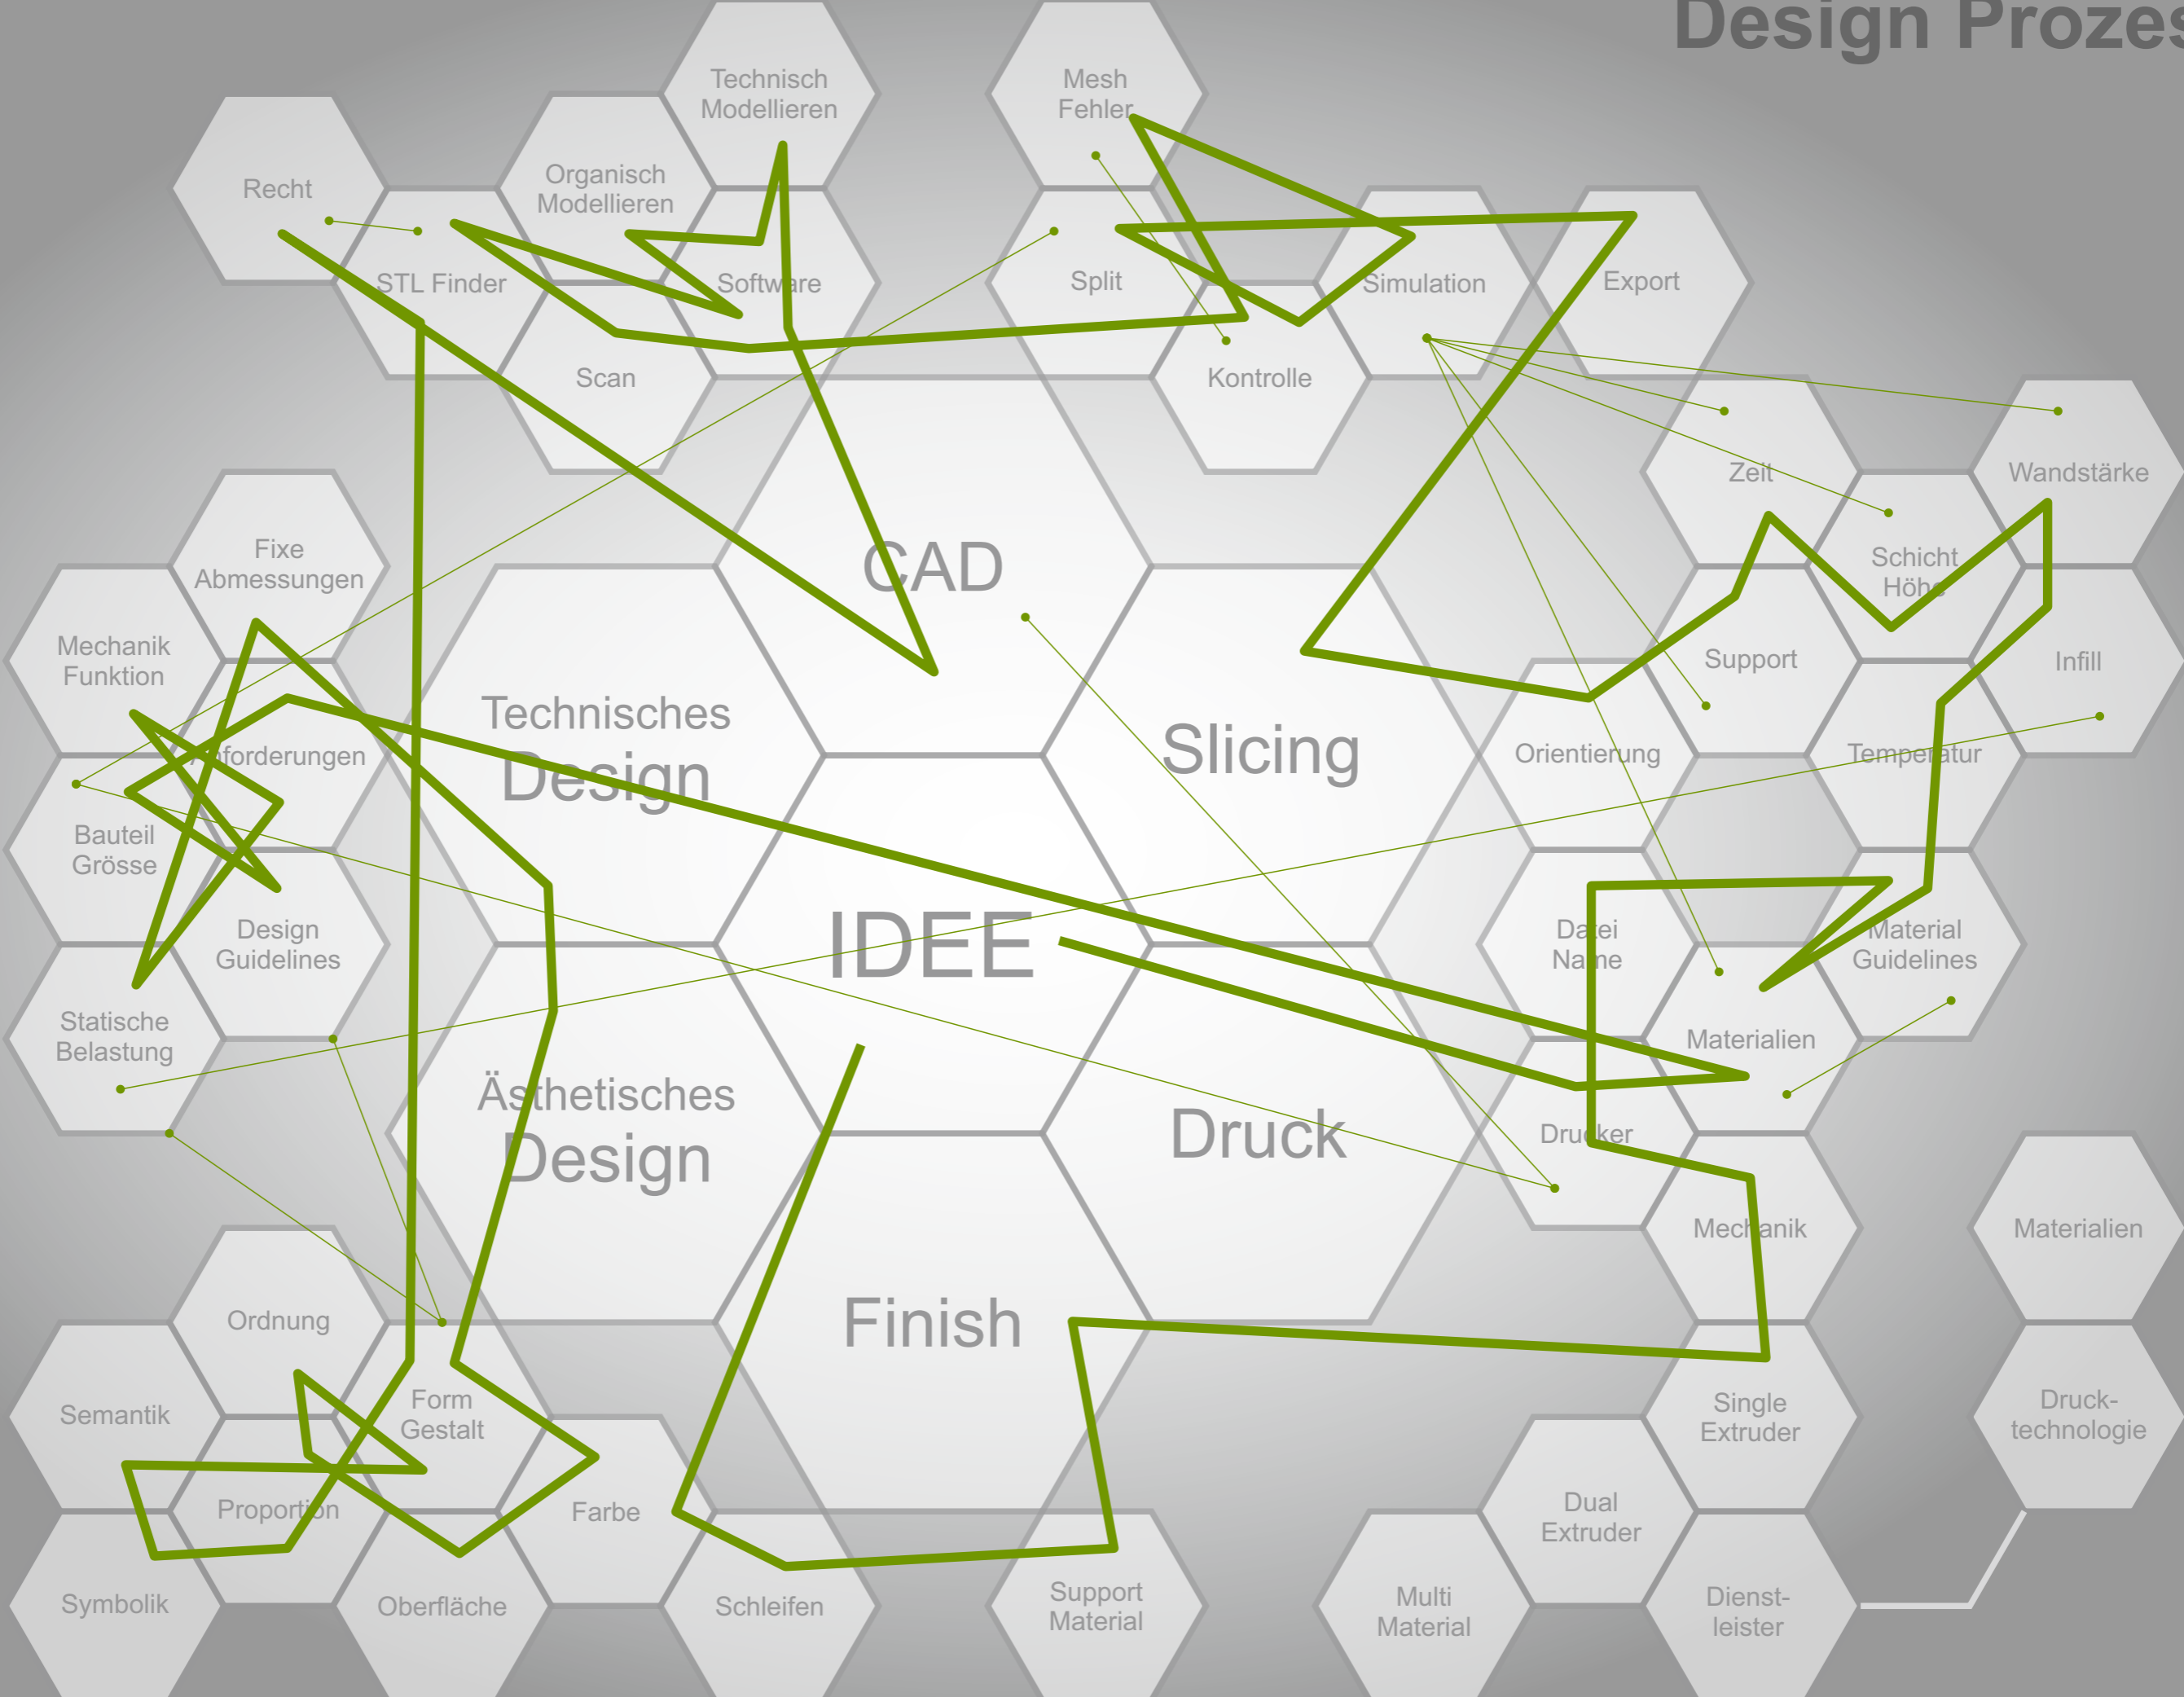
Design Prozes

Technisch Modellieren

Mesh Fehler

Recht

Organisch Modellieren

STL Finder

Software

Split

Simulation

Export

Scan

Kontrolle

Zeit

Wandstärke

Fixe Abmessungen

CAD

Schicht Höhe

Mechanik Funktion

Technisches Design

Slicing

Support

Infill

Anforderungen

Orientierung

Temperatur

Bauteil Grösse

Design Guidelines

IDEE

Datei Name

Material Guidelines

Statische Belastung

Materialien

Ästhetisches Design

Druck

Drucker

Mechanik

Materialien

Ordnung

Finish

Semantik

Form Gestalt

Single Extruder

Druck-technologie

Proportion

Farbe

Dual Extruder

Symbolik

Oberfläche

Schleifen

Support Material

Multi Material

Dienst-leister